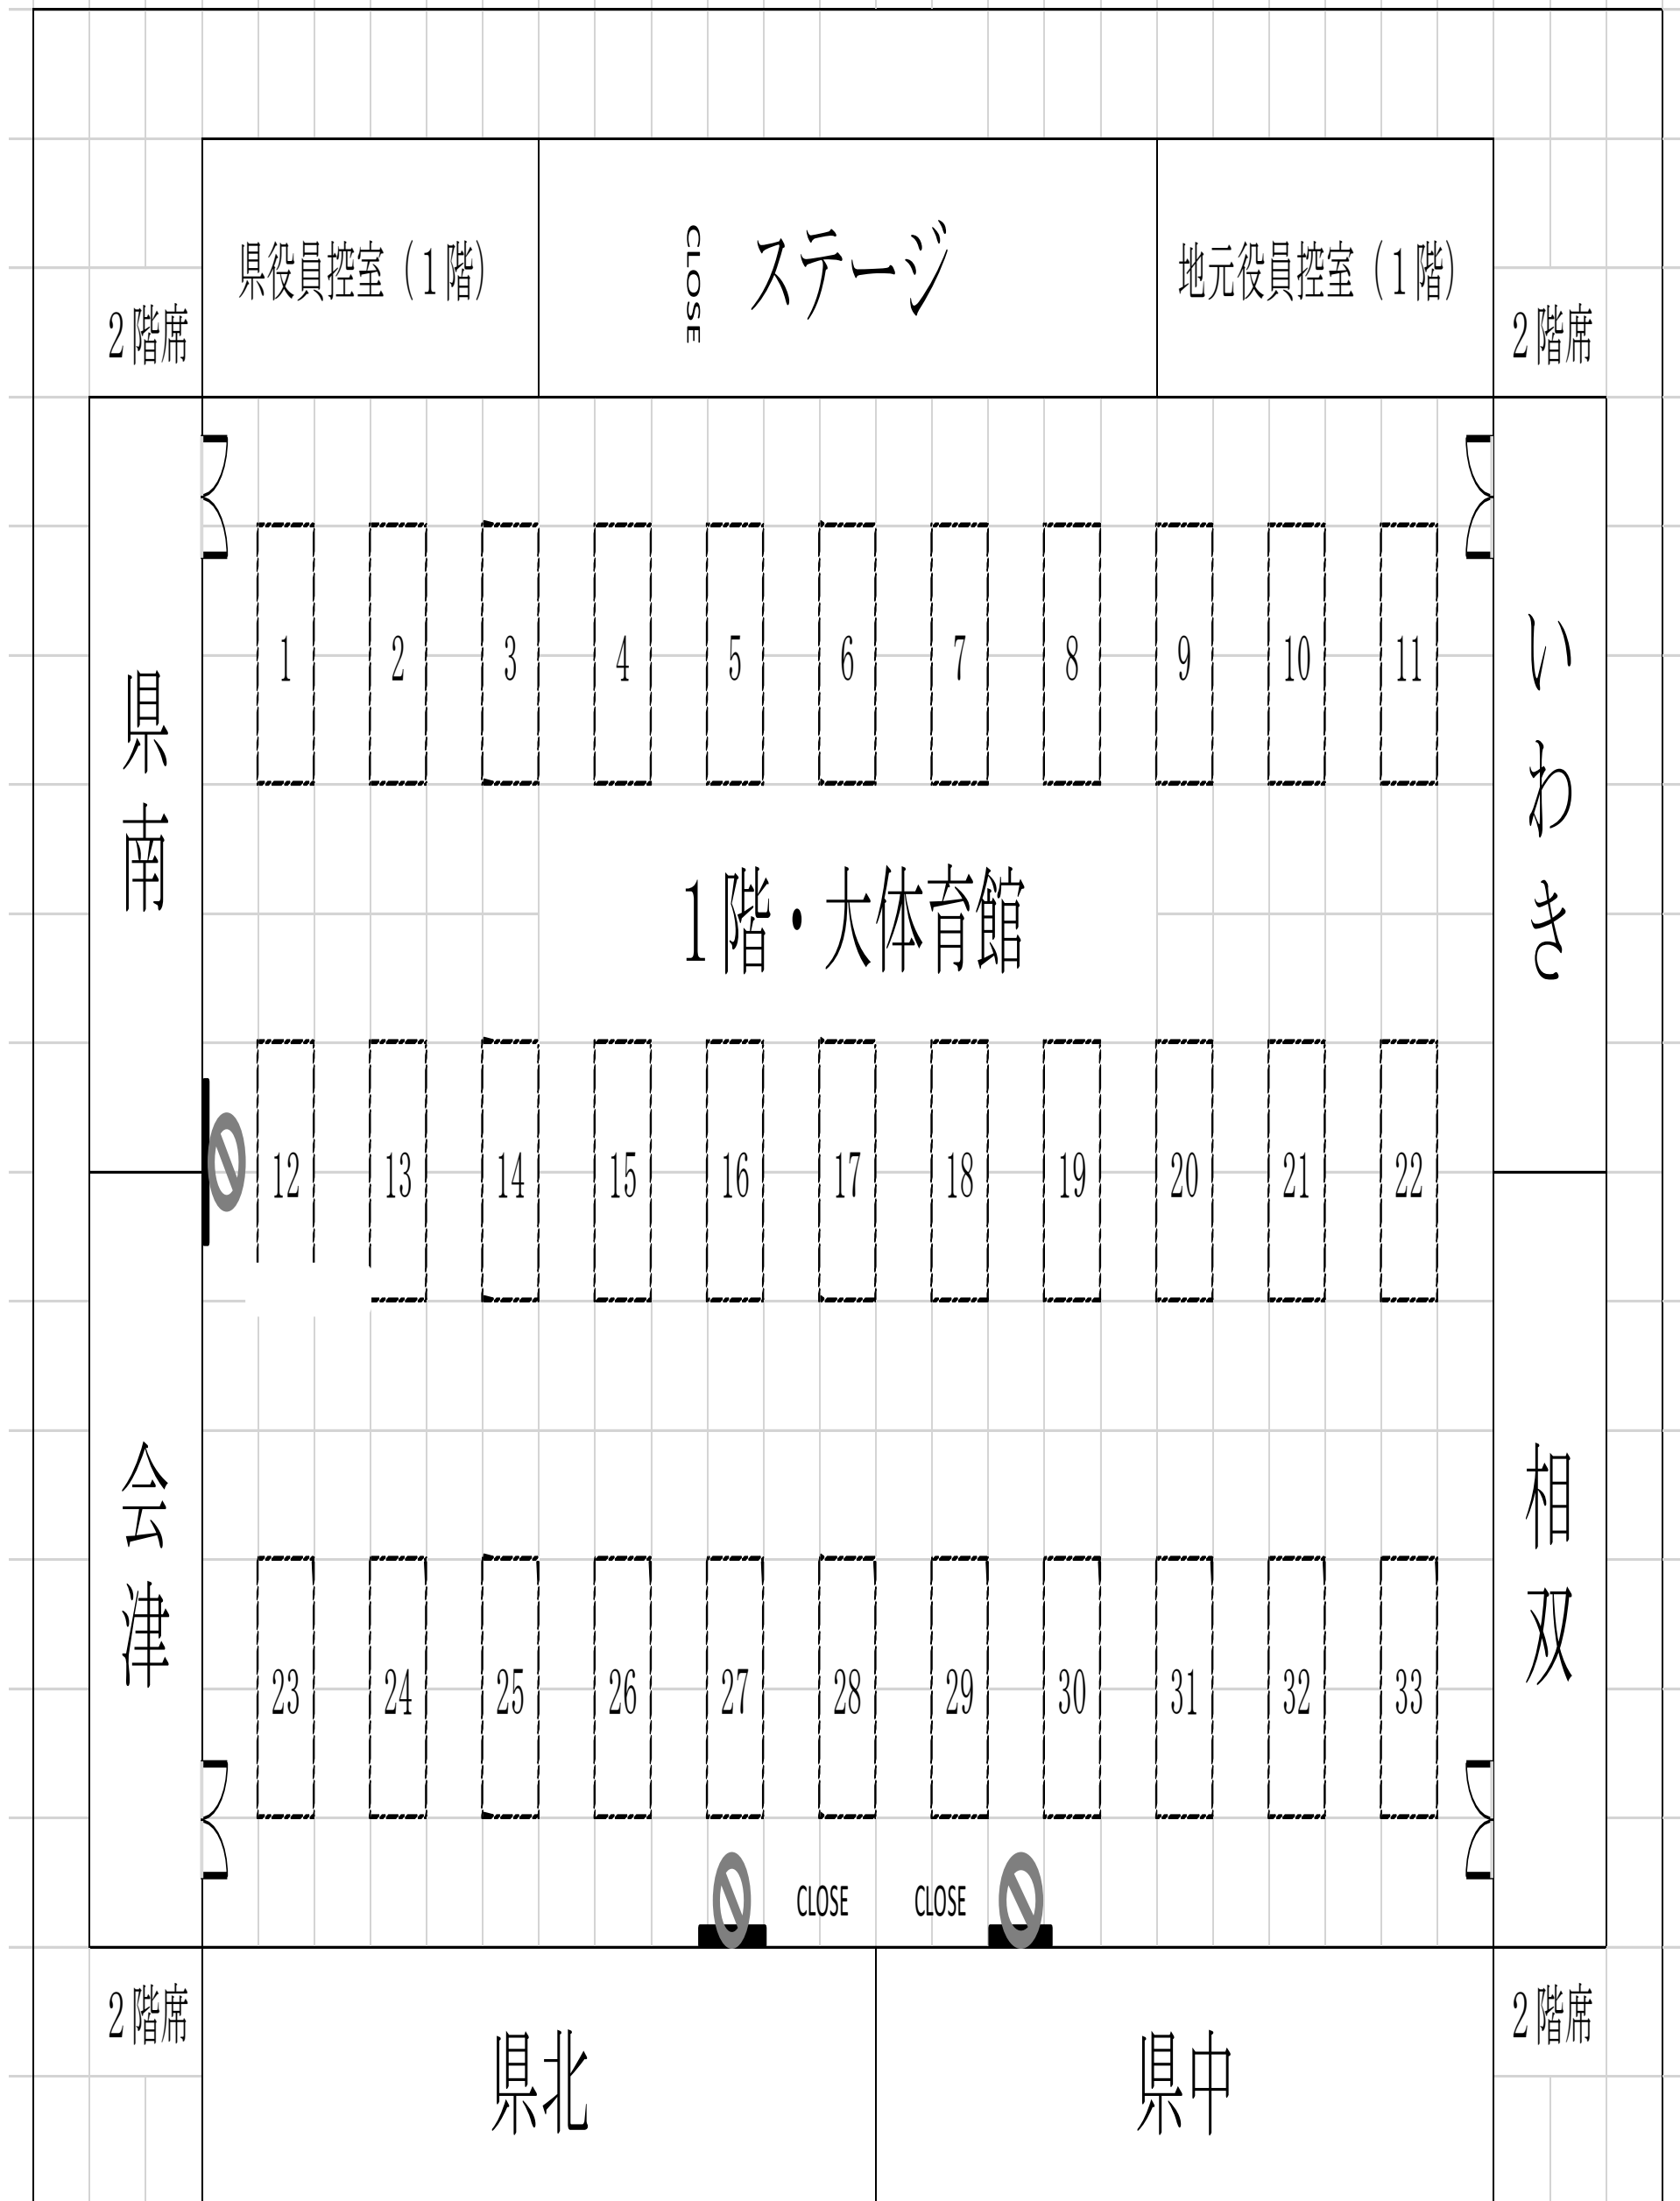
県役員控室（1階）

CLOSE

ステージ

地元役員控室（1階）

2階席

2階席

県南

1 2 3 4 5 6 7 8 9 10 11

いわき

1階・大体育館

12 13 14 15 16 17 18 19 20 21 22

会津

相双

23 24 25 26 27 28 29 30 31 32 33

CLOSE

CLOSE

2階席

県北

県中

2階席